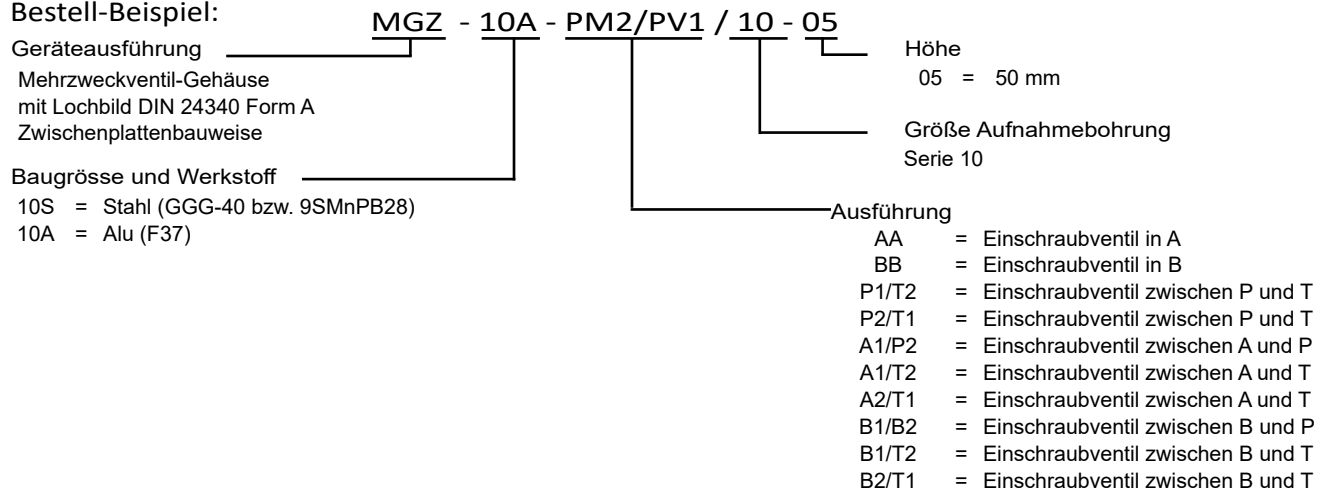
Bestell-Beispiel:

MGZ - 10A - PM2/PV1 / 10 - 05

Geräteausführung

Mehrzweckventil-Gehäuse mit Lochbild DIN 24340 Form A Zwischenplattenbauweise

Baugrösse und Werkstoff

10S = Stahl (GGG-40 bzw. 9SMnPB28)
10A = Alu (F37)

Höhe
05 = 50 mm

Größe Aufnahmebohrung
Serie 10

Ausführung
AA = Einschraubventil in A
BB = Einschraubventil in B
P1/T2 = Einschraubventil zwischen P und T
P2/T1 = Einschraubventil zwischen P und T
A1/P2 = Einschraubventil zwischen A und P
A1/T2 = Einschraubventil zwischen A und T
A2/T1 = Einschraubventil zwischen A und T
B1/B2 = Einschraubventil zwischen B und P
B1/T2 = Einschraubventil zwischen B und T
B2/T1 = Einschraubventil zwischen B und T